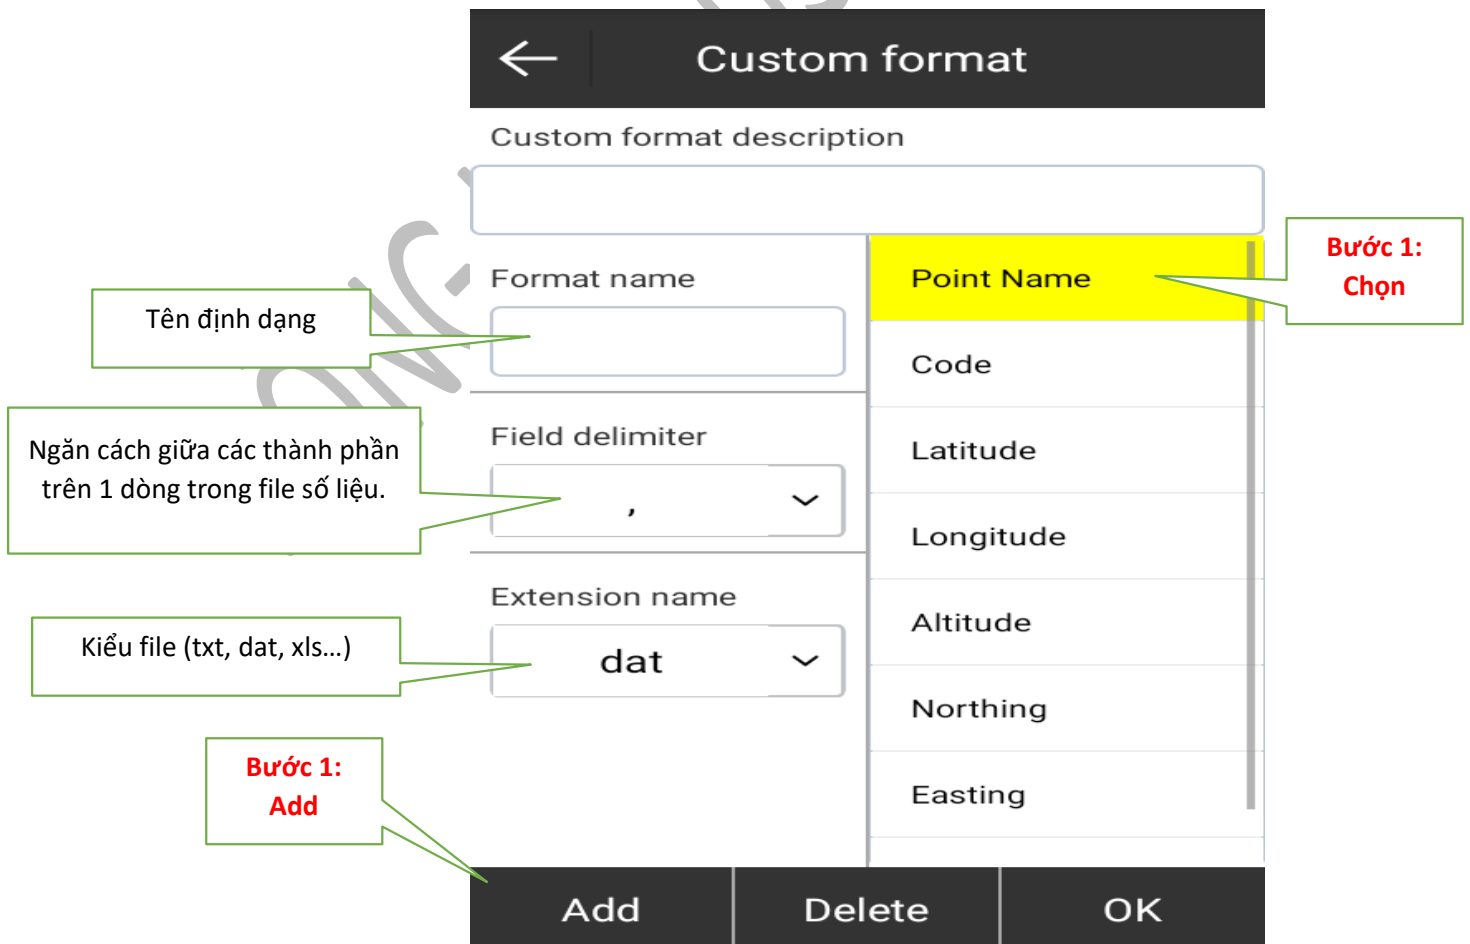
Custom format

Custom format description

Format name

Tên định dạng

Field delimiter

,

Ngăn cách giữa các thành phần trên 1 dòng trong file số liệu.

Extension name

dat

Kiểu file (txt, dat, xls...)

Point Name

Bước 1: Chọn

Code

Latitude

Longitude

Altitude

Northing

Easting

Bước 1: Add

Add

Delete

OK